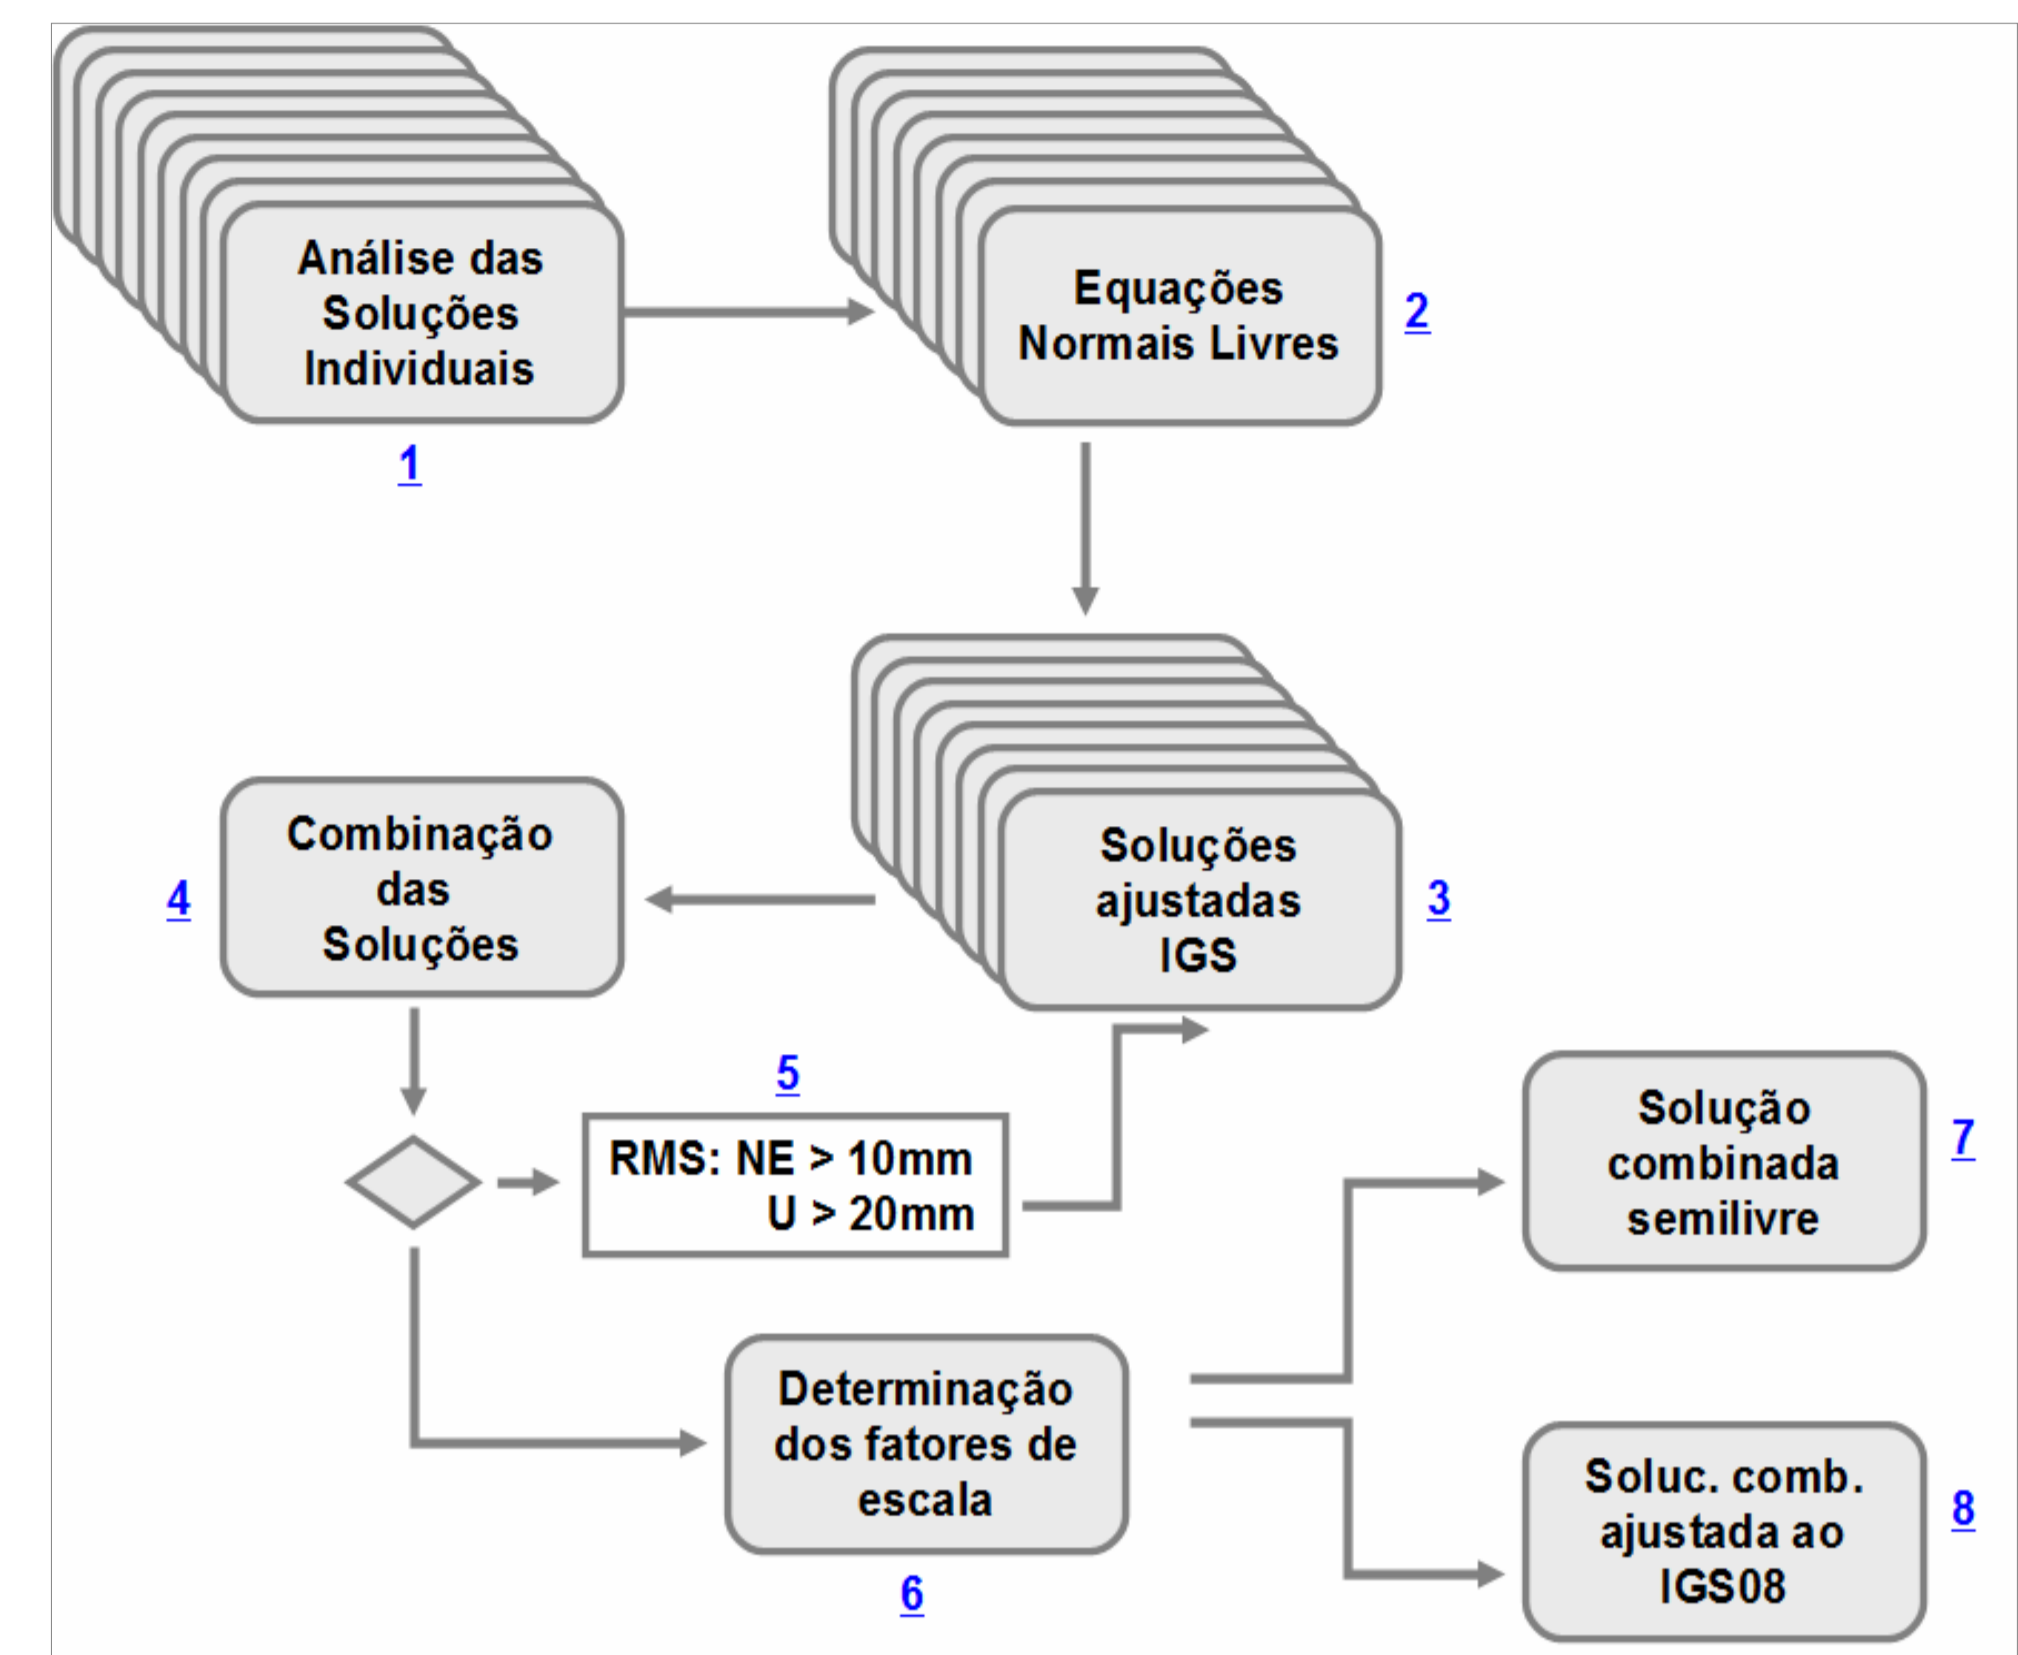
Análise das Soluções Individuais

1

Equações Normais Livres

2

Soluções ajustadas IGS

3

Combinação das Soluções

4

5

RMS: NE > 10mm
U > 20mm

Solução combinada semilivre

7

Determinação dos fatores de escala

6

Soluc. comb. ajustada ao IGS08

8